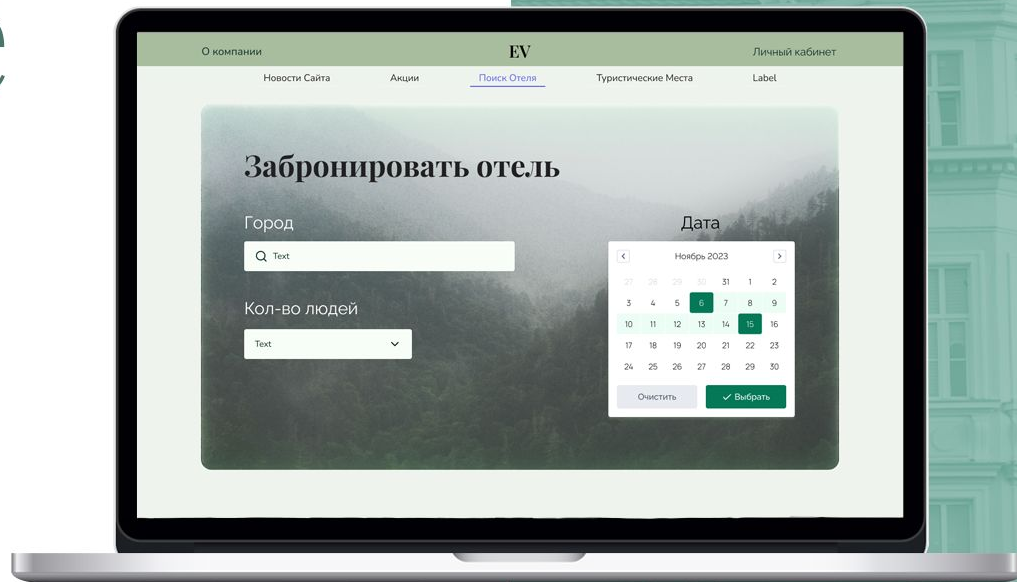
О компании EV Личный кабинет

Новости Сайта Акции Поиск Отеля Туристические Места Label

Забронировать отель

Город

Text

Кол-во людей

Text

Дата

Ноябрь 2023

| 27 | 28 | 29 | 30 | 31 | 1 | 2 |
|---|---|---|---|---|---|---|
| 3 | 4 | 5 | 6 | 7 | 8 | 9 |
| 10 | 11 | 12 | 13 | 14 | 15 | 16 |
| 17 | 18 | 19 | 20 | 21 | 22 | 23 |
| 24 | 25 | 26 | 27 | 28 | 29 | 30 |

Очистить Выбрать